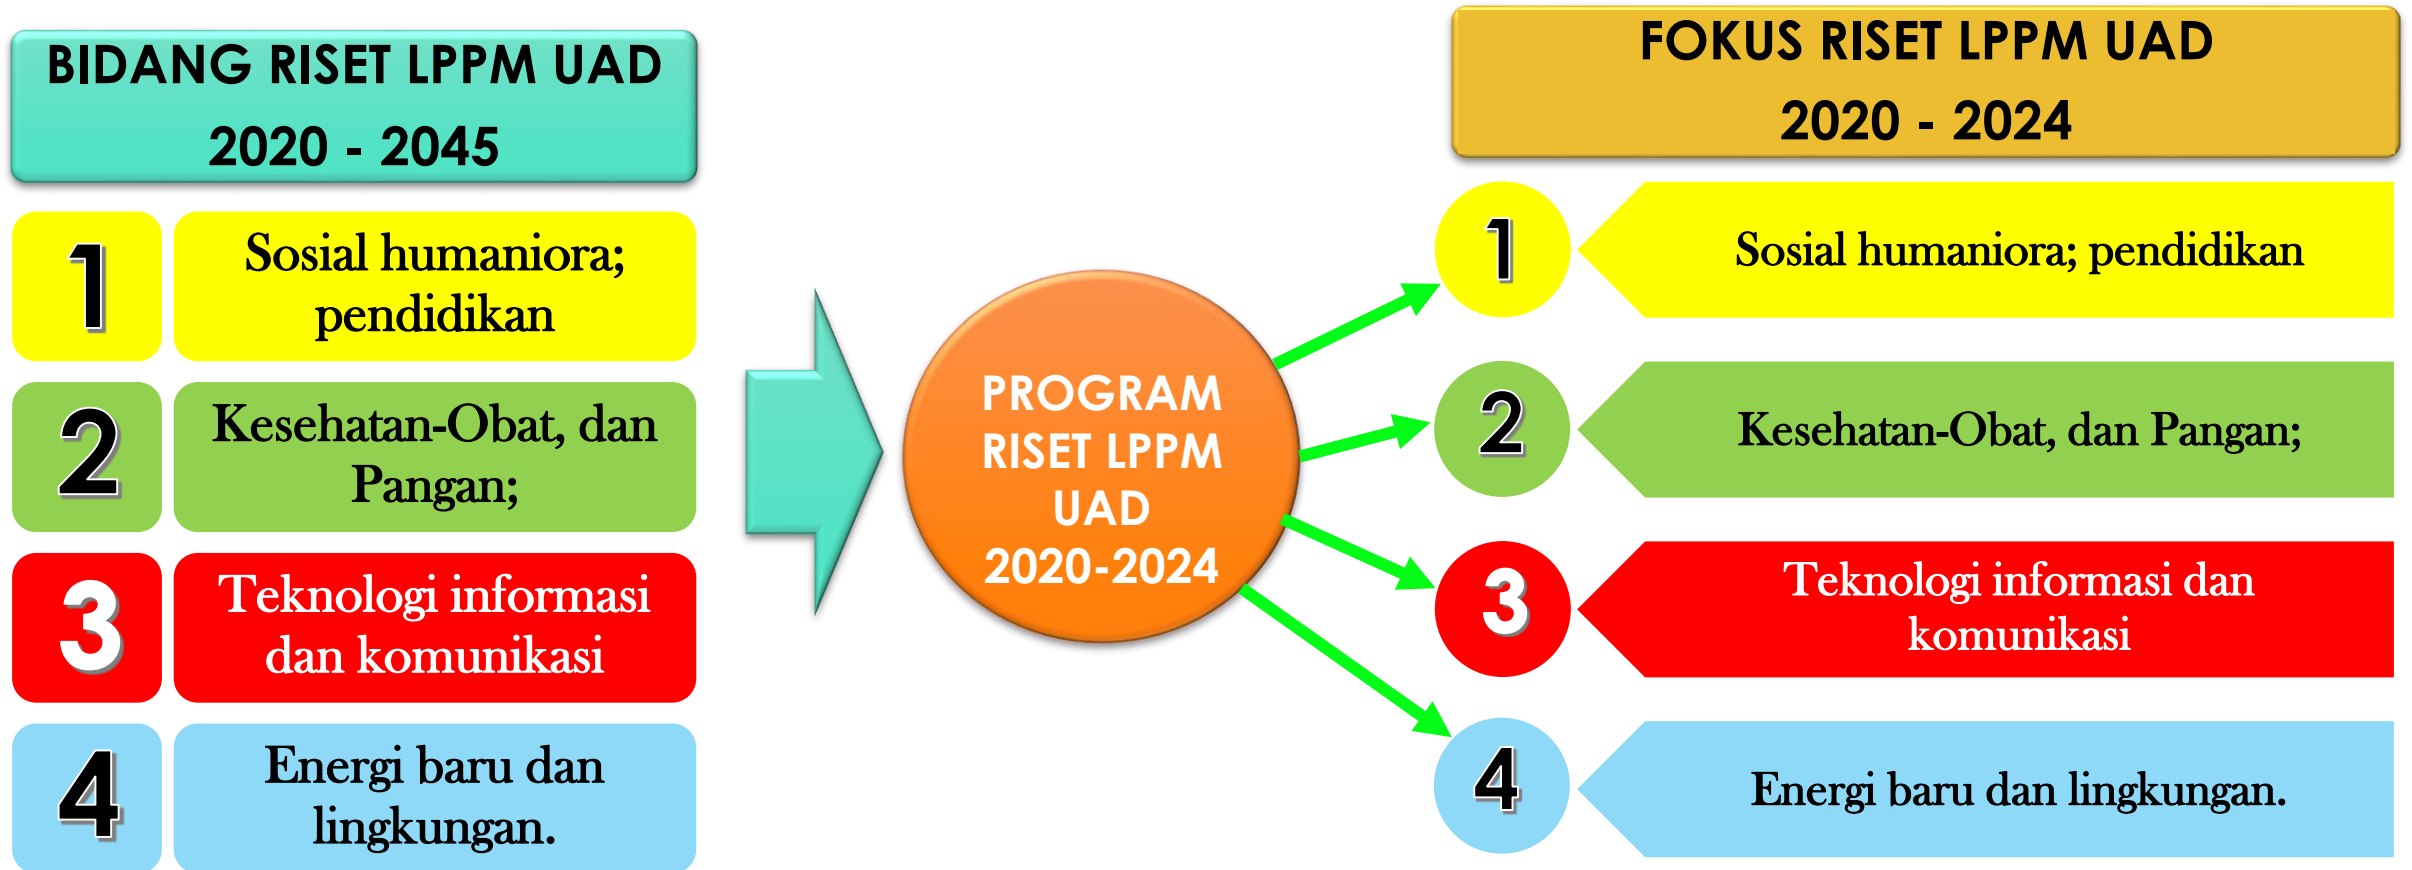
BIDANG RISET LPPM UAD
2020 - 2045

1 Sosial humaniora; pendidikan

2 Kesehatan-Obat, dan Pangan;

3 Teknologi informasi dan komunikasi

4 Energi baru dan lingkungan.

PROGRAM RISET LPPM UAD 2020-2024

FOKUS RISET LPPM UAD
2020 - 2024

1 Sosial humaniora; pendidikan

2 Kesehatan-Obat, dan Pangan;

3 Teknologi informasi dan komunikasi

4 Energi baru dan lingkungan.